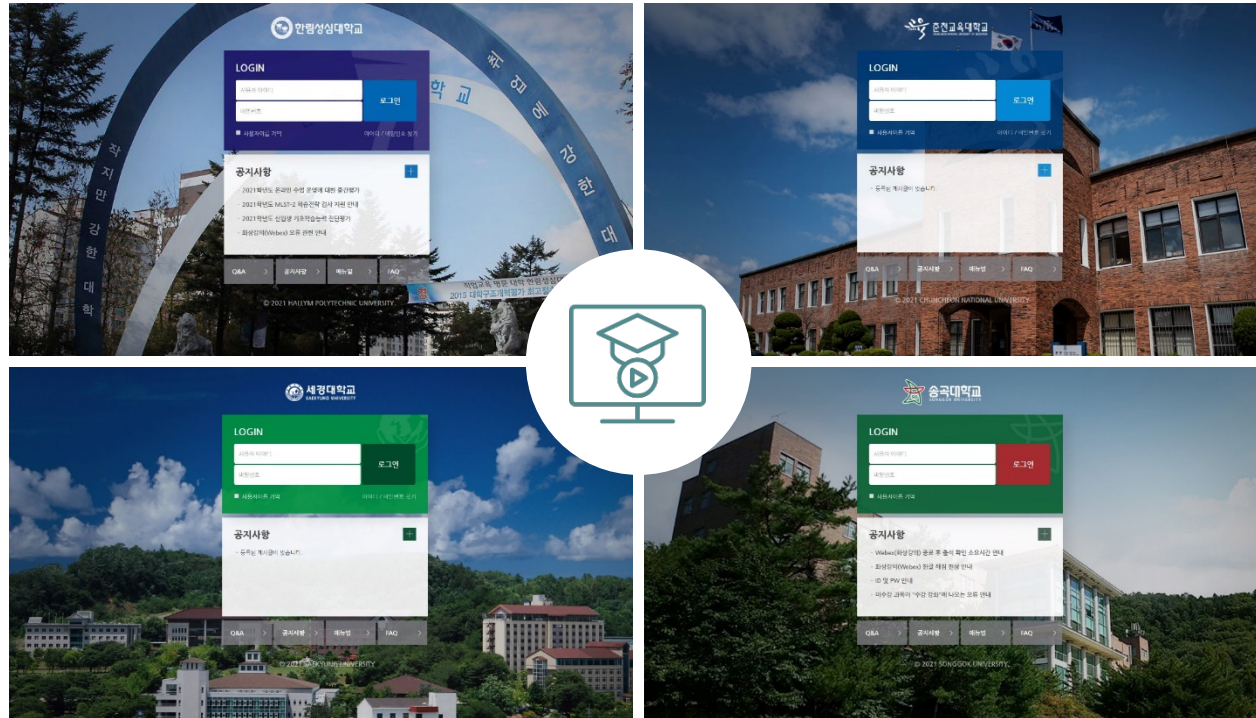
한림성심대학교

LOGIN

사용자 아이디

비밀번호

로그인

사용자아이디 저장

아이디 / 비밀번호 찾기

공지사항

+

2021학년도 온라인 수업 운영에 대한 중간평가

2021학년도 MLST-2 학습전략 검사 시행 안내

2021학년도 신입생 기초학습능력 진단평가

화상강의(Webex) 오류 관련 안내

Q&A

공지사항

매뉴얼

FAQ

© 2021 HALLYM POLYTECHNIC UNIVERSITY

학교

춘천교육대학교

LOGIN

사용자 아이디

비밀번호

로그인

사용자아이디 저장

아이디 / 비밀번호 찾기

공지사항

+

등록된 게시글이 없습니다.

Q&A

공지사항

매뉴얼

FAQ

© 2021 CHUNCHEON NATIONAL UNIVERSITY

세경대학교

SAEKYUNG UNIVERSITY

LOGIN

사용자 아이디

비밀번호

로그인

사용자아이디 저장

아이디 / 비밀번호 찾기

공지사항

+

등록된 게시글이 없습니다.

Q&A

공지사항

매뉴얼

FAQ

© 2021 SAEKYUNG UNIVERSITY

송곡대학교

SONGGOK UNIVERSITY

LOGIN

사용자 아이디

비밀번호

로그인

사용자아이디 저장

공지사항

+

Webex(화상강의) 종료 후 출석 확인 소요시간 안내

화상강의(Webex) 한글 채팅 현황 안내

ID 및 PW 안내

미수강 과목의 "수강 강좌"에 나오는 오류 안내

Q&A

공지사항

매뉴얼

FAQ

© 2021 SONGGOK UNIVERSITY